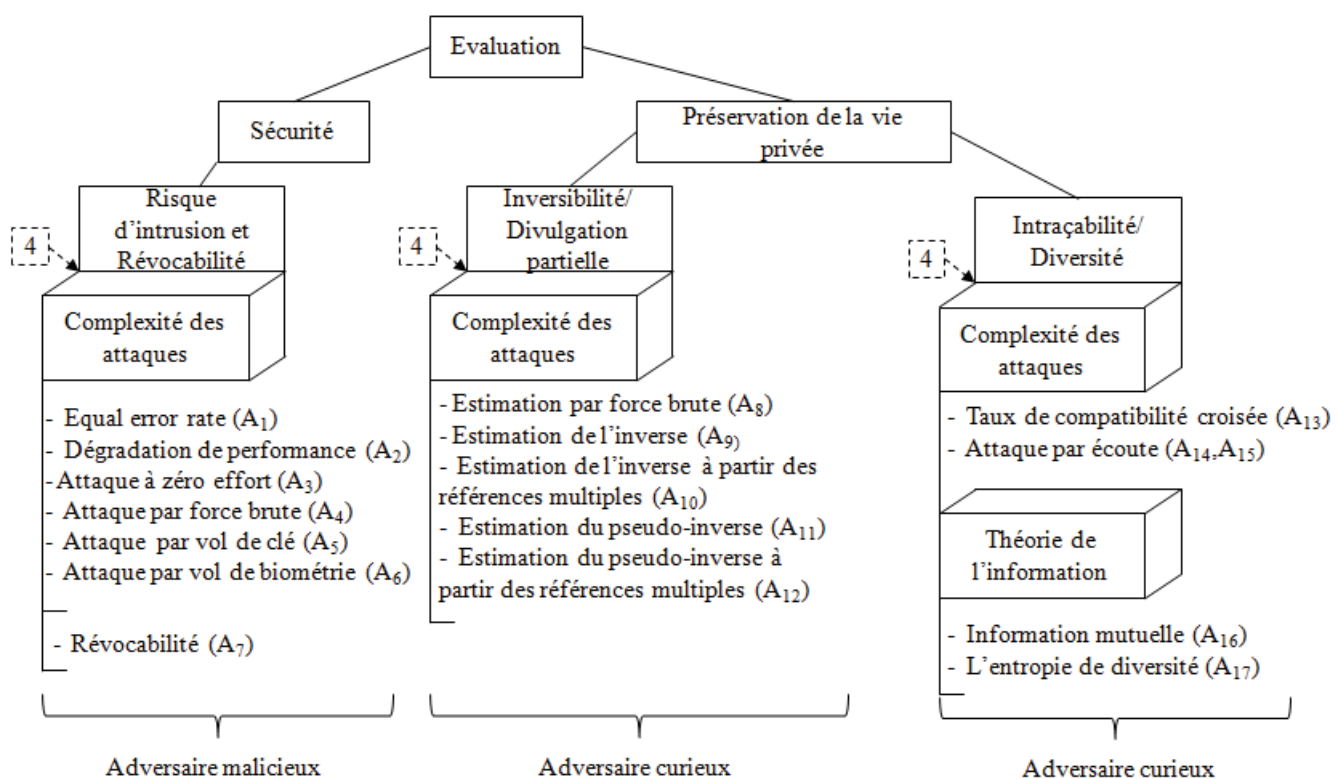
Evaluation

Sécurité

Préservation de la vie privée

Risque d'intrusion et Révocabilité

4

Complexité des attaques

- Equal error rate ($A_1$)
- Dégradation de performance ($A_2$)
-Attaque à zéro effort ($A_3$)
- Attaque par force brute ($A_4$)
- Attaque par vol de clé ($A_5$)
- Attaque par vol de biométrie ($A_6$)

- Révocabilité ($A_7$)

Adversaire malicieux

Inversibilité/ Divulgation partielle

4

Complexité des attaques

- Estimation par force brute ($A_8$)
- Estimation de l'inverse ($A_9$)
- Estimation de l'inverse à partir des références multiples ($A_{10}$)
- Estimation du pseudo-inverse ($A_{11}$)
- Estimation du pseudo-inverse à partir des références multiples ($A_{12}$)

Adversaire curieux

Intraçabilité/ Diversité

4

Complexité des attaques

- Taux de compatibilité croisée ($A_{13}$)
- Attaque par écoute ($A_{14}$,$A_{15}$)

Théorie de l'information

- Information mutuelle ($A_{16}$)
- L'entropie de diversité ($A_{17}$)

Adversaire curieux